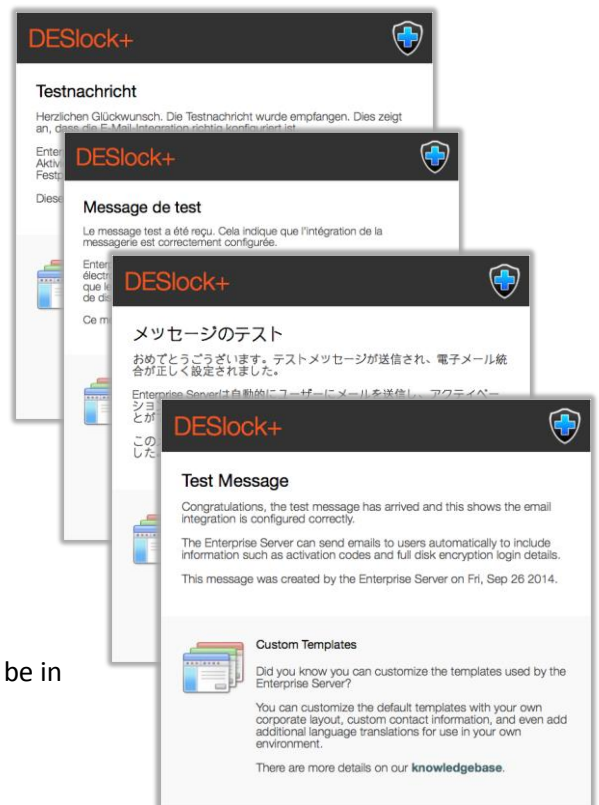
DESlock+

Testnachricht

Herzlichen Glückwunsch. Die Testnachricht wurde empfangen. Dies zeigt an, dass die E-Mail-Integration richtig konfiguriert ist.

Enter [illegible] Aktiv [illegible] Festp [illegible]

Diese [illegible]

DESlock+

Message de test

Le message test a été reçu. Cela indique que l'intégration de la messagerie est correctement configurée.

Enter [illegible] électr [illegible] que le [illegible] de dis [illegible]

Ce m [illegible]

DESlock+

メッセージのテスト

おめでとうございます。テストメッセージが送信され、電子メール統合が正しく設定されました。

Enterprise Serverは自動的にユーザーにメールを送信し、アクティベーショ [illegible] とが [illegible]

この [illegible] した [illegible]

DESlock+

Test Message

Congratulations, the test message has arrived and this shows the email integration is configured correctly.

The Enterprise Server can send emails to users automatically to include information such as activation codes and full disk encryption login details.

This message was created by the Enterprise Server on Fri, Sep 26 2014.

Custom Templates

Did you know you can customize the templates used by the Enterprise Server?

You can customize the default templates with your own corporate layout, custom contact information, and even add additional language translations for use in your own environment.

There are more details on our knowledgebase.

be in